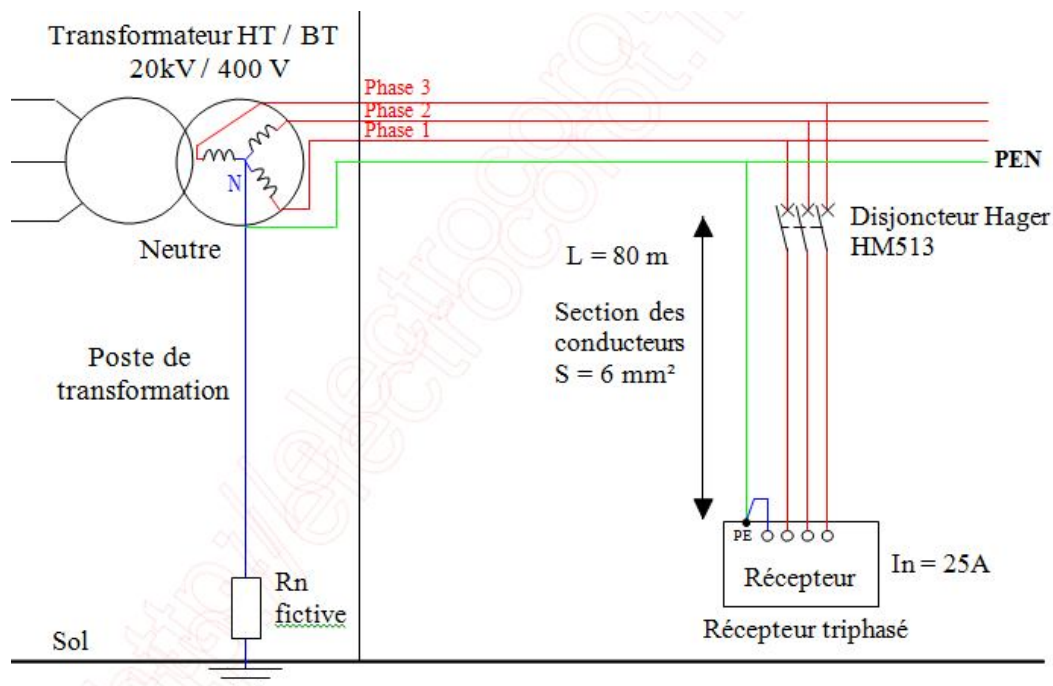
Transformateur HT / BT
20kV / 400 V

Phase 3
Phase 2
Phase 1
PEN

N

Neutre

Disjoncteur Hager HM513

L = 80 m

Section des conducteurs
S = 6 mm²

Poste de transformation

PE

Récepteur

In = 25A

Rn fictive

Sol

Récepteur triphasé